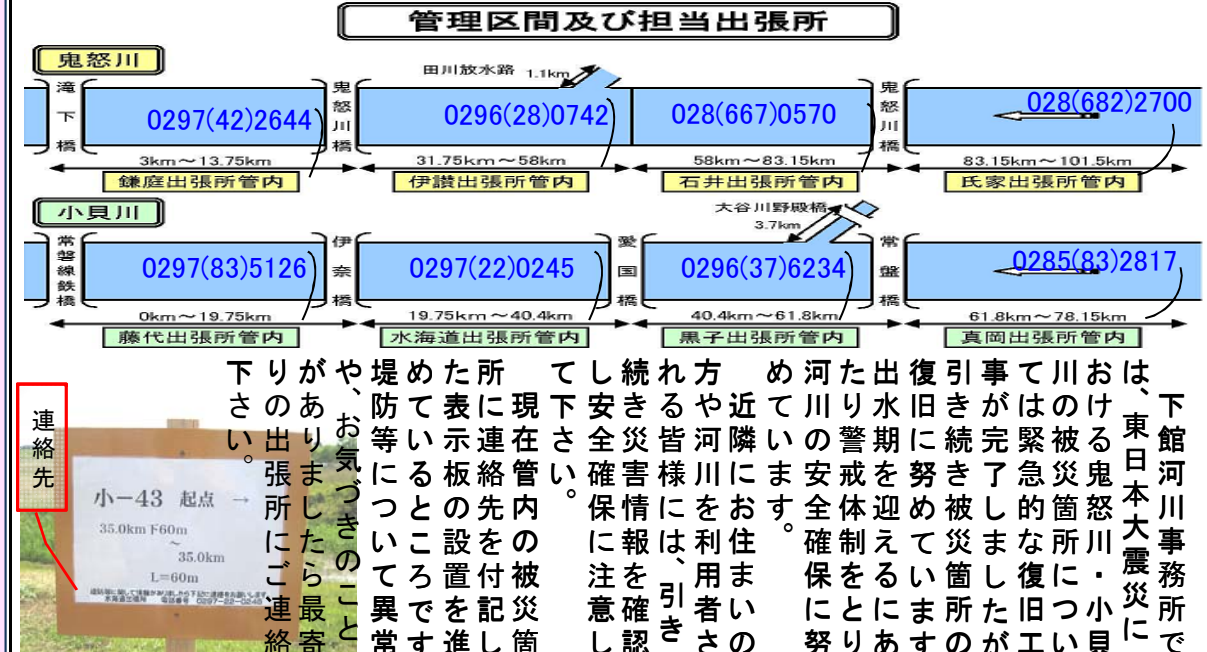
管理区間及び担当出張所

鬼怒川

田川放水路 1.1km

滝下橋

0297(42)2644

鬼怒川橋

0296(28)0742

028(667)0570

鬼怒川橋

028(682)2700

3km～13.75km

鎌庭出張所管内

31.75km～58km

伊讃出張所管内

58km～83.15km

石井出張所管内

83.15km～101.5km

氏家出張所管内

小貝川

大谷川野殿橋 3.7km

常磐線鉄橋

0297(83)5126

伊奈橋

0297(22)0245

愛国橋

0296(37)6234

常盤橋

0285(83)2817

0km～19.75km

藤代出張所管内

19.75km～40.4km

水海道出張所管内

40.4km～61.8km

黒子出張所管内

61.8km～78.15km

真岡出張所管内

連絡先

小－43 起点 →
35.0km F60m
～35.0km
L=60m

下館河川事務所では、東日本大震災における鬼怒川・小貝川の被災箇所については緊急的な復旧工事が完了しましたが引き続き被災箇所の復旧に努めています。出水期を迎えるにあたり警戒体制をとり河川の安全確保に努めています。

近隣にお住まいの方や河川を利用者される皆様には、引き続き災害情報を確認し安全確保に注意して下さい。

現在管内の被災箇所に連絡先を付記した表示板の設置を進めているところです。堤防等についての異常や、お気づきのことがありましたら最寄りの出張所にご連絡下さい。